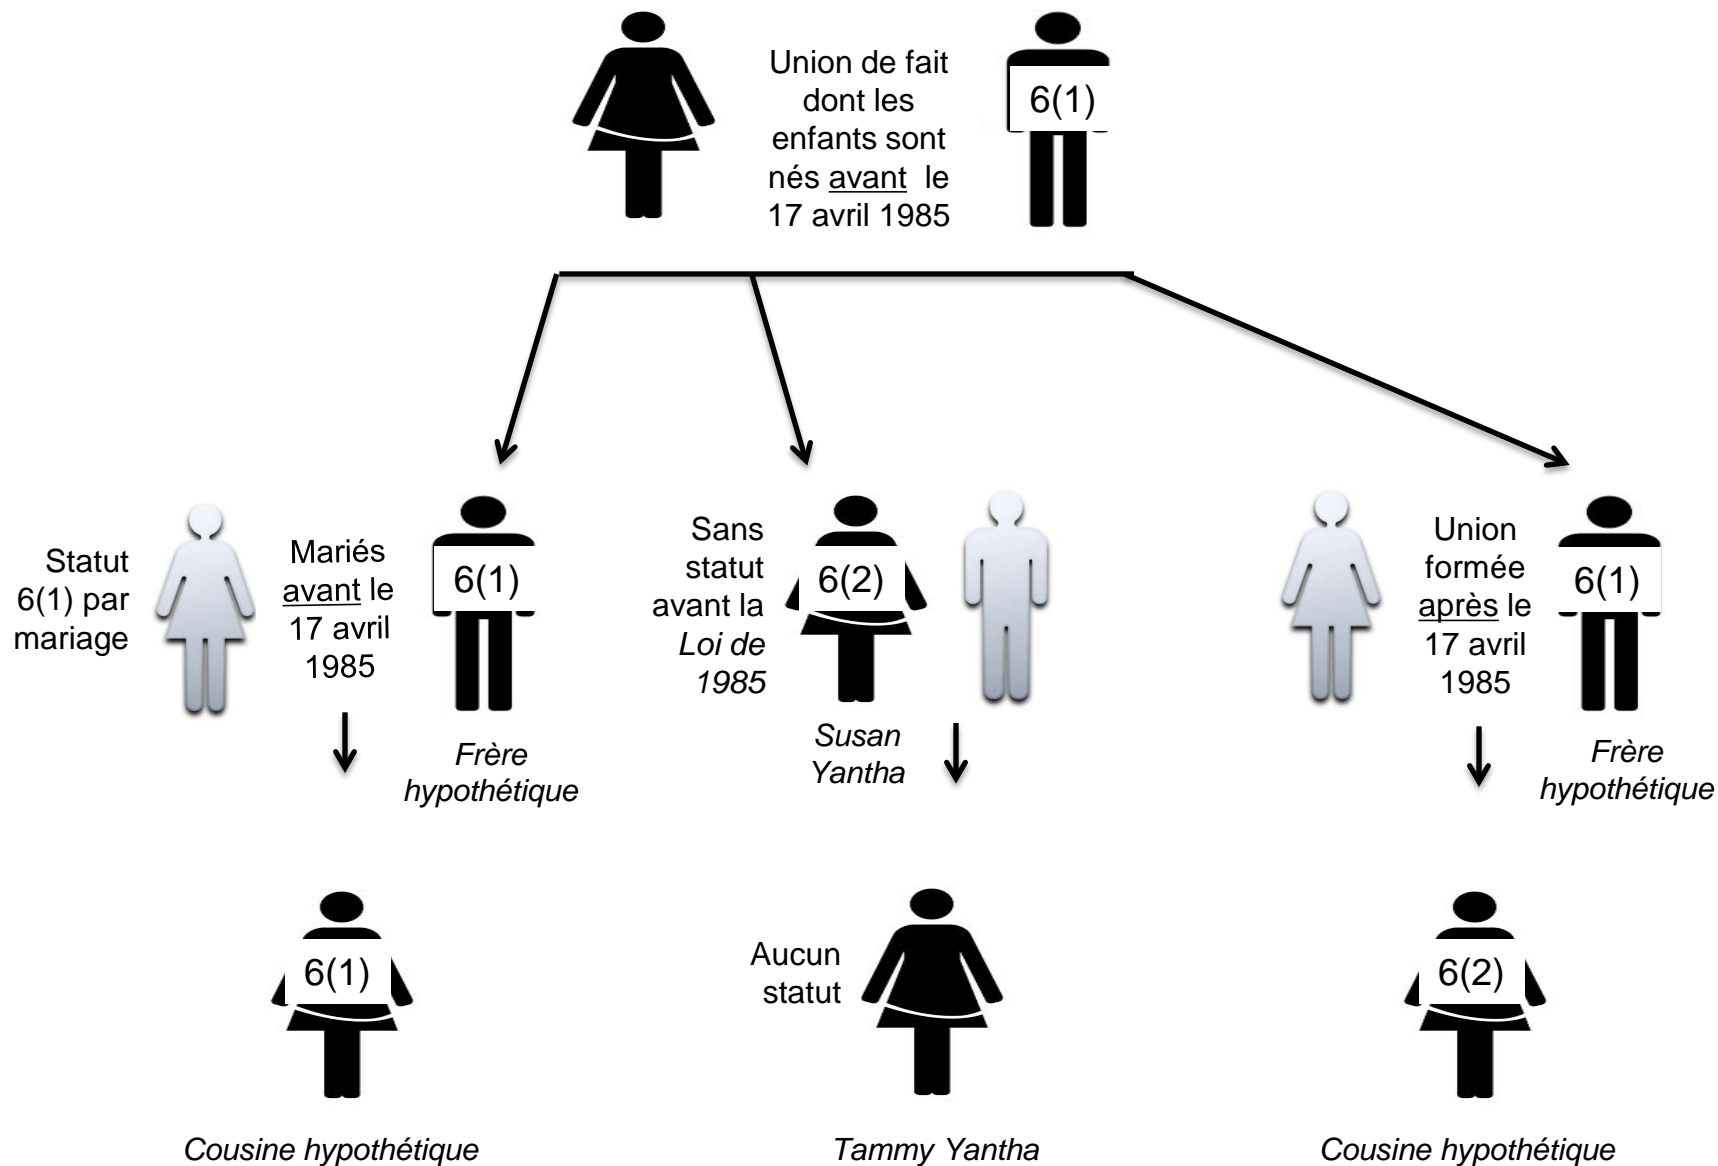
Union de fait dont les enfants sont nés avant le 17 avril 1985

6(1)

Statut 6(1) par mariage

Mariés avant le 17 avril 1985

6(1)

Frère hypothétique

Sans statut avant la *Loi de 1985*

6(2)

*Susan Yantha*

Union formée après le 17 avril 1985

6(1)

*Frère hypothétique*

6(1)

*Cousine hypothétique*

Aucun statut

*Tammy Yantha*

6(2)

*Cousine hypothétique*